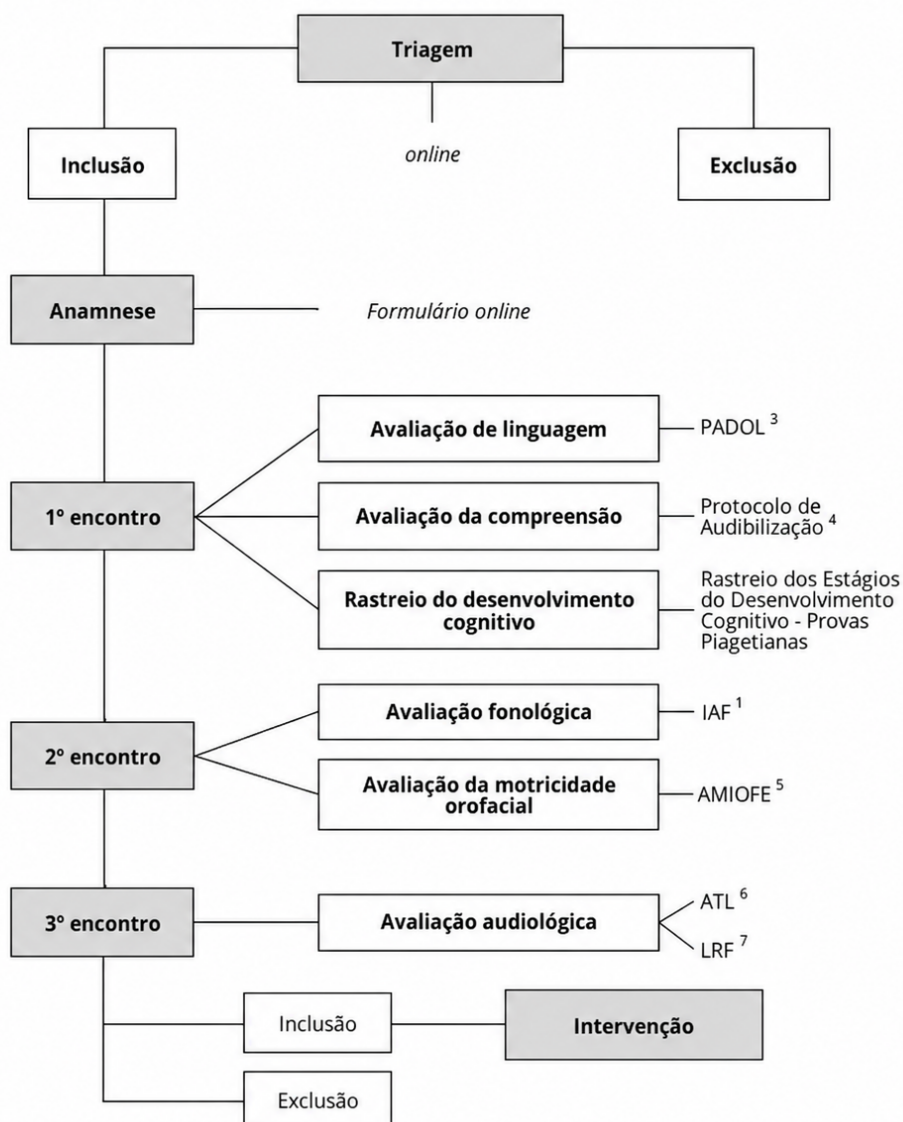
Triagem

Inclusão

online

Exclusão

Anamnese

Formulário online

Avaliação de linguagem

PADOL $^{3}$

1º encontro

Avaliação da compreensão

Protocolo de Audibilização $^{4}$

Rastreio do desenvolvimento cognitivo

Rastreio dos Estágios do Desenvolvimento Cognitivo - Provas Piagetianas

Avaliação fonológica

IAF $^{1}$

2º encontro

Avaliação da motricidade orofacial

AMIOFE $^{5}$

3º encontro

Avaliação audiológica

ATL $^{6}$

LRF $^{7}$

Inclusão

Intervenção

Exclusão